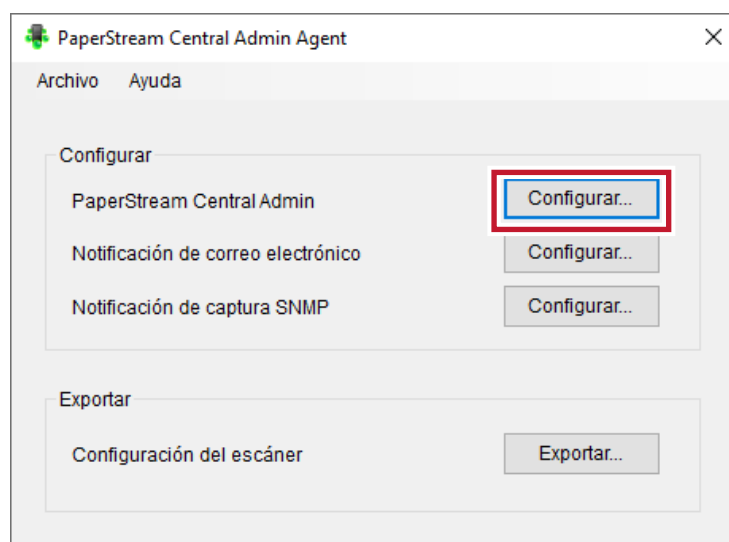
PaperStream Central Admin Agent
×
Archivo Ayuda

Configurar
PaperStream Central Admin
Configurar...
Notificación de correo electrónico
Configurar...
Notificación de captura SNMP
Configurar...

Exportar
Configuración del escáner
Exportar...